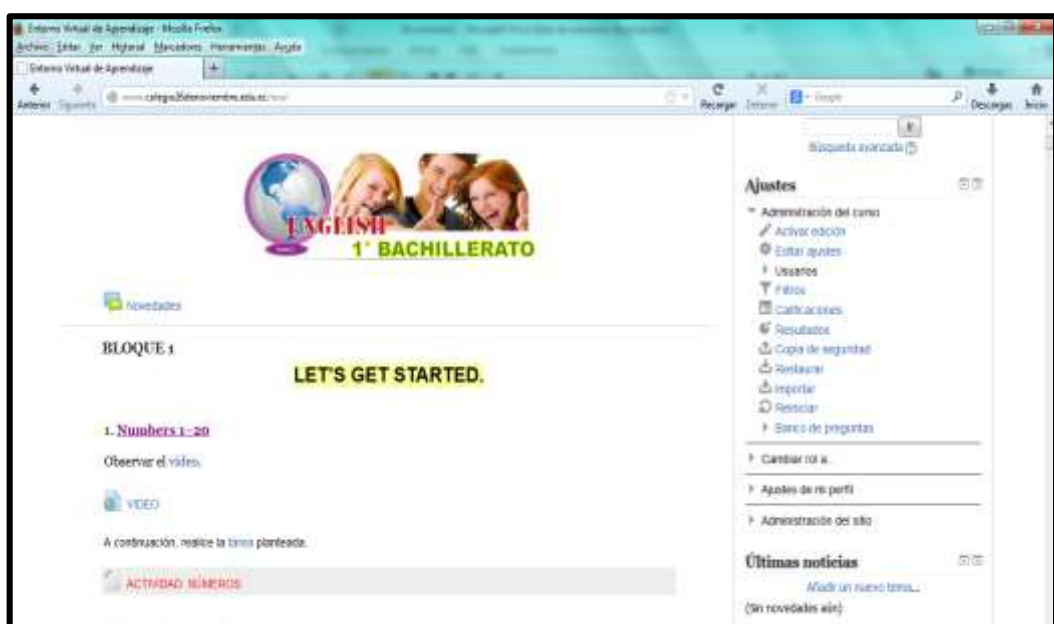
Entorno Virtual de Aprendizaje - Mozilla Firefox

Archivo Editar Ver Historial Marcadores Herramientas Ayuda

Entorno Virtual de Aprendizaje

Anterior Siguiente www.colegio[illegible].edu.ec/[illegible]

Recargar Detener Google Descargas Inicio

ENGLISH

1° BACHILLERATO

Novedades

BLOQUE 1

LET'S GET STARTED.

1. Numbers 1-20

Observar el video.

VIDEO

A continuación, realice la tarea planteada.

ACTIVIDAD NÚMEROS

Búsqueda avanzada

Ajustes

Administración del curso

Activar edición

Editar ajustes

Usuarios

Filtros

Calificaciones

Resultados

Copia de seguridad

Restaurar

Importar

Reiniciar

Banco de preguntas

Cambiar rol a...

Ajustes de mi perfil

Administración del sitio

Últimas noticias

Añadir un nuevo tema...

(Sin novedades aún)